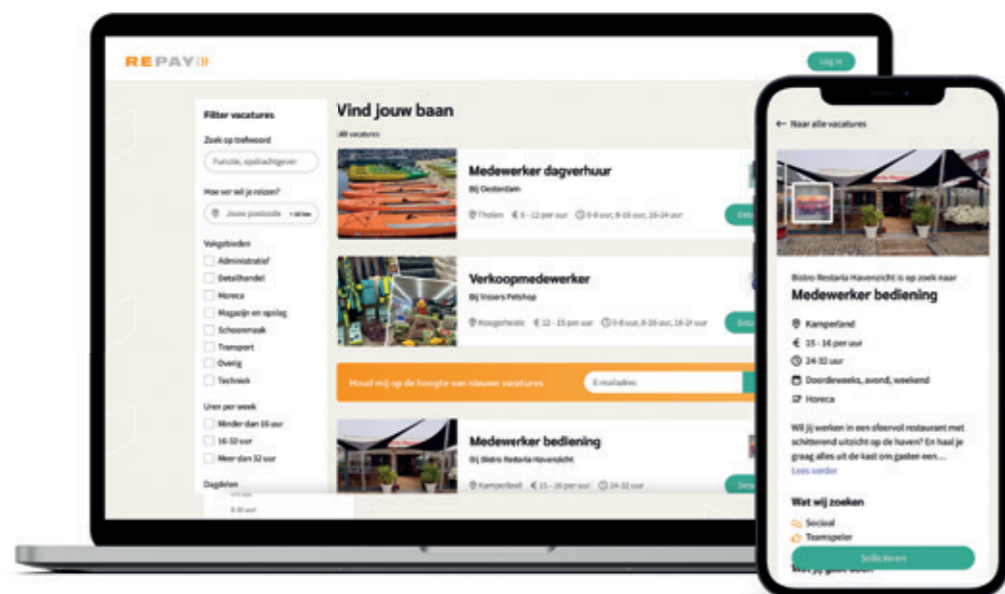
REPAY

Log in

Filter vacatures

Zoek op trefwoord

Functie, opdrachtgever

Hoe ver wil je reizen?

Jouw postcode

Vakgebieden

Administratief

Detailhandel

Horeca

Magazijn en opslag

Schoonmaak

Transport

Overig

Techniek

Uren per week

Minder dan 16 uur

16-32 uur

Meer dan 32 uur

Dagdelen

Vind jouw baan

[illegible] vacatures

Medewerker dagverhuur

Bij Oostendam

Tholen € 9 - 12 per uur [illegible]

Deta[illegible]

Verkoopmedewerker

Bij Vissers Petshop

Hoogerheide € 12 - 15 per uur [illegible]

Deta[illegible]

Houd mij op de hoogte van nieuwe vacatures

E-mailadres

Medewerker bediening

Bij Bistro Restaria Havenzicht

Kamperland € 15 - 16 per uur 24-32 uur

Deta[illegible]

← Naar alle vacatures

Bistro Restaria Havenzicht is op zoek naar

Medewerker bediening

Kamperland

€ 15 - 16 per uur

24-32 uur

Doordeweeks, avond, weekend

Horeca

Wil jij werken in een sfeervol restaurant met schitterend uitzicht op de haven? En haal je graag alles uit de kast om gasten een...

Lees verder

Wat wij zoeken

Sociaal

Teamspeler

Solliciteren